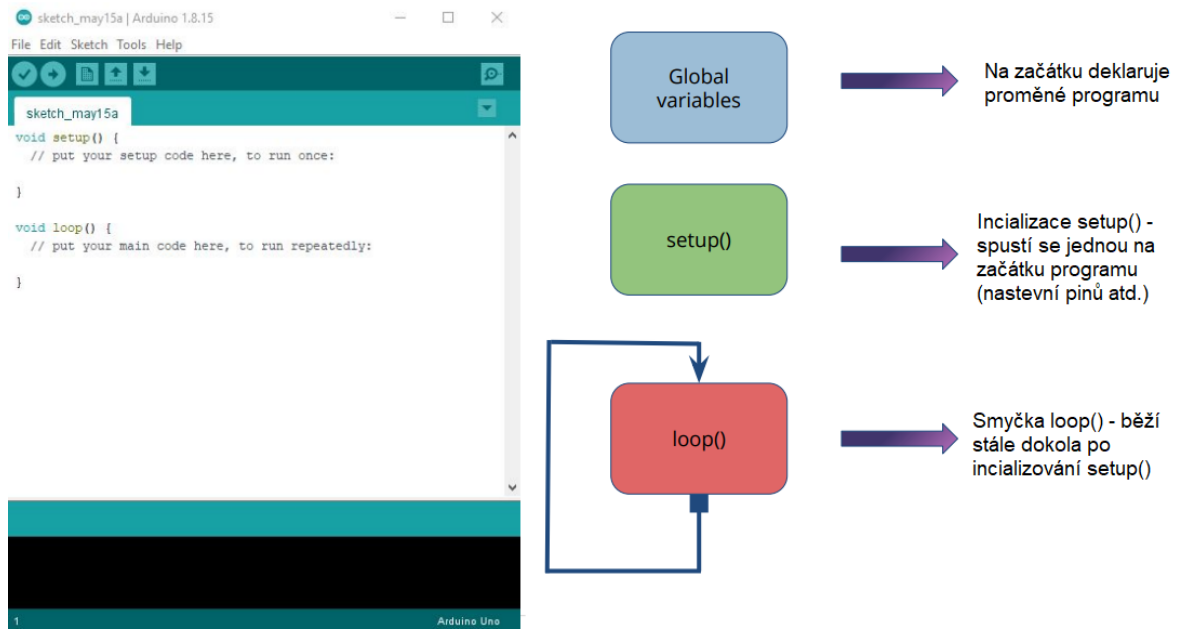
sketch_may15a | Arduino 1.8.15

File Edit Sketch Tools Help

sketch_may15a

void setup() {
  // put your setup code here, to run once:

}

void loop() {
  // put your main code here, to run repeatedly:

}

1 Arduino Uno

Global variables

Na začátku deklaruje proměné programu

setup()

Incializace setup() - spustí se jednou na začátku programu (nastevní pinů atd.)

loop()

Smyčka loop() - běží stále dokola po incializování setup()